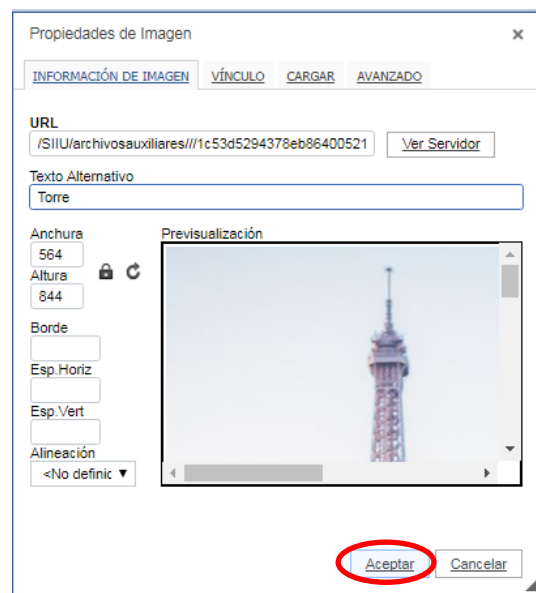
Propiedades de Imagen ×

INFORMACIÓN DE IMAGEN VÍNCULO CARGAR AVANZADO

URL
/SIIU/archivosauxiliares///1c53d5294378eb86400521 Ver Servidor

Texto Alternativo
Torre

Anchura
564
Altura
844

Previsualización

Borde

Esp.Horiz

Esp.Vert

Alineación
<No definic ▼

Aceptar Cancelar